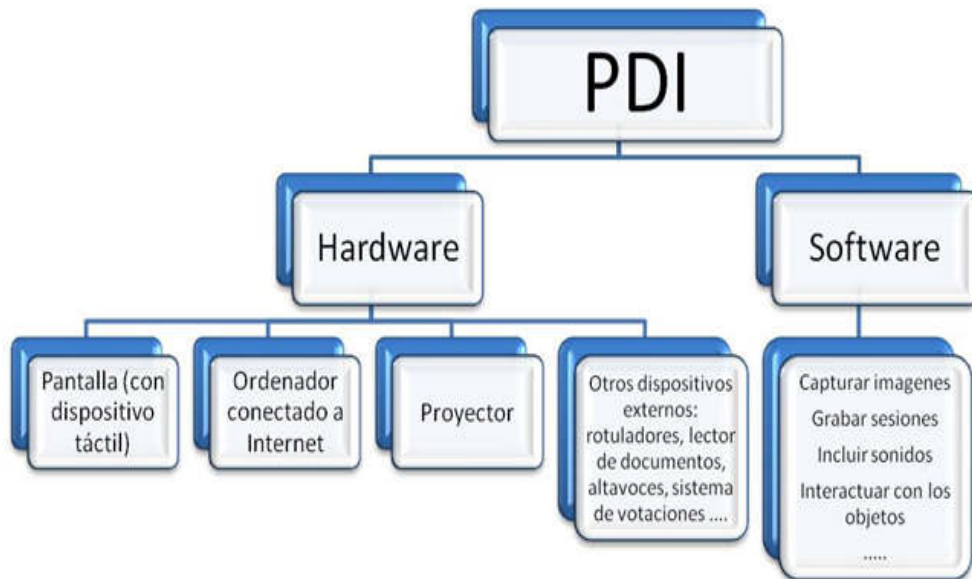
PDI

Hardware

Software

Pantalla (con dispositivo táctil)

Ordenador conectado a Internet

Proyector

Otros dispositivos externos: rotuladores, lector de documentos, altavoces, sistema de votaciones ....

Capturar imagenes

Grabar sesiones

Incluir sonidos

Interactuar con los objetos

.....